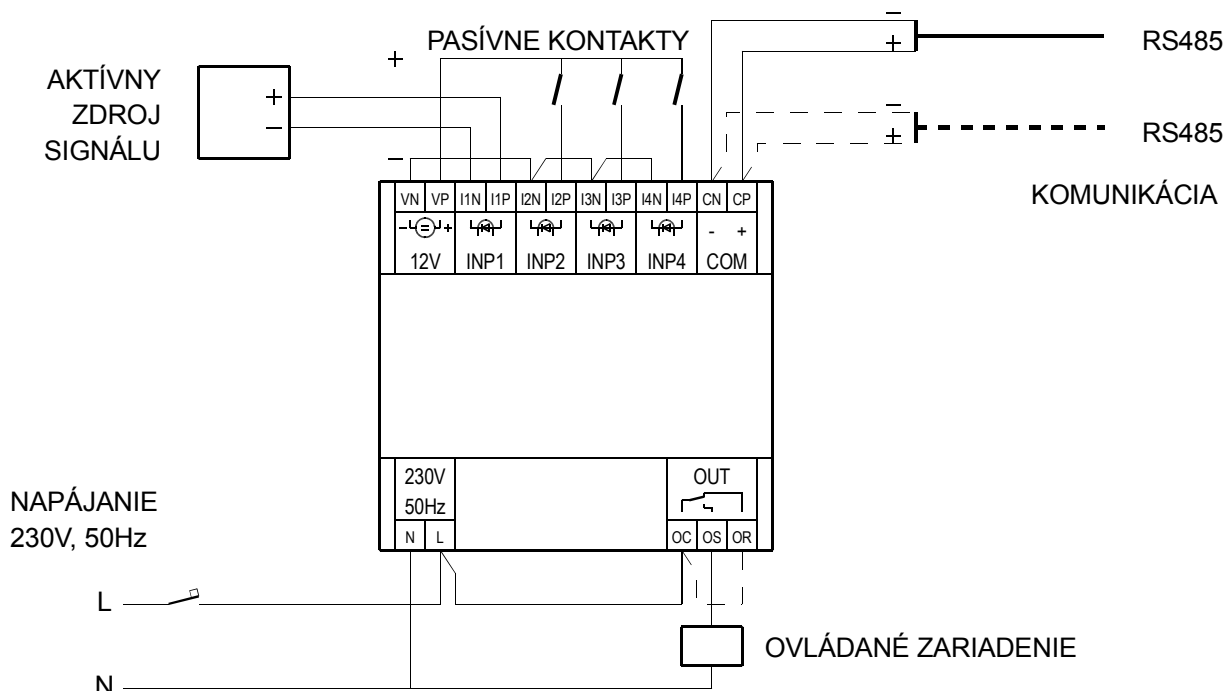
PASÍVNE KONTAKTY

+

AKTÍVNY ZDROJ SIGNÁLU

+
−

−

−
+
RS485

−
+
RS485

KOMUNIKÁCIA

| VN | VP | I1N | I1P | I2N | I2P | I3N | I3P | I4N | I4P | CN | CP |
|---|---|---|---|---|---|---|---|---|---|---|---|
| − + | | | | | | | | | | - | + |
| 12V | | INP1 | | INP2 | | INP3 | | INP4 | | COM | |

230V
50Hz
N L

OUT
OC OS OR

NAPÁJANIE
230V, 50Hz

L

N

OVLÁDANÉ ZARIADENIE